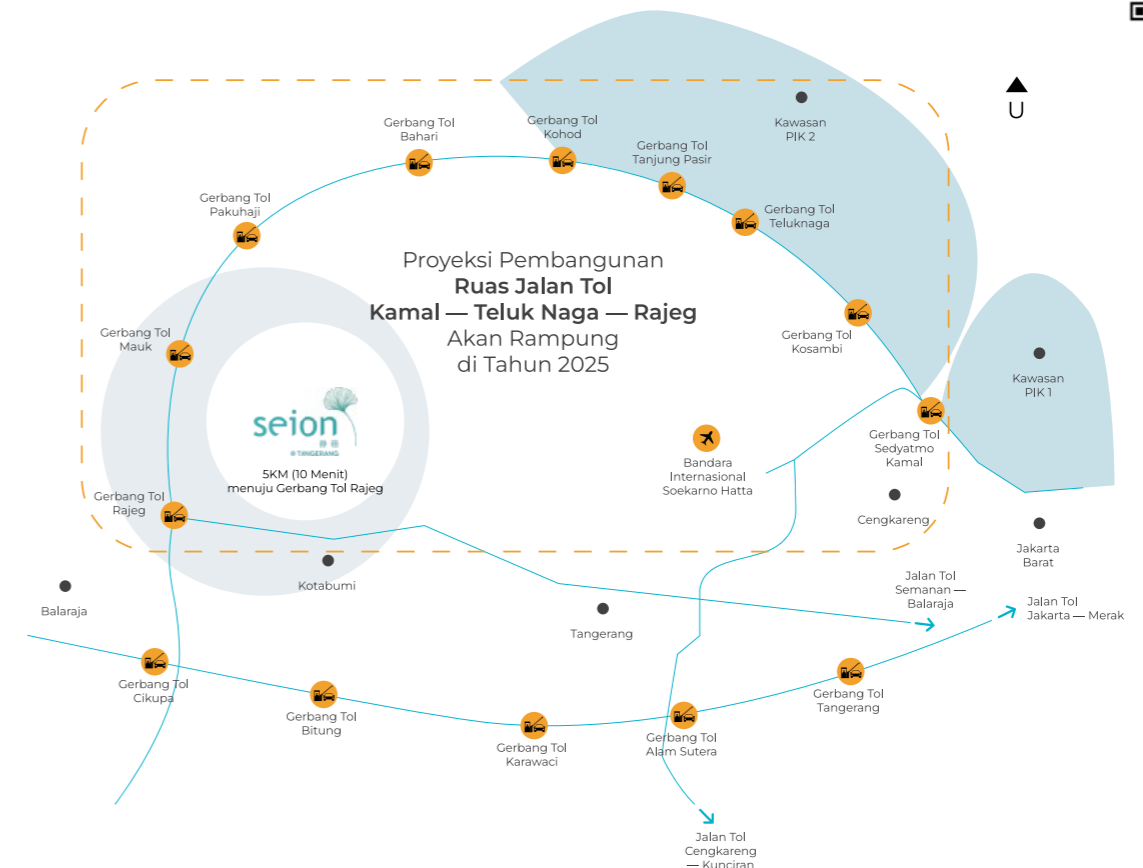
U

Kawasan PIK 2

Gerbang Tol Bahari

Gerbang Tol Kohod

Gerbang Tol Tanjung Pasir

Gerbang Tol Teluknaga

Gerbang Tol Pakuhaji

Proyeksi Pembangunan
**Ruas Jalan Tol**
**Kamal — Teluk Naga — Rajeg**
Akan Rampung
di Tahun 2025

Gerbang Tol Mauk

Gerbang Tol Kosambi

Kawasan PIK 1

seion 静 韵
@TANGERANG

5KM (10 Menit) menuju Gerbang Tol Rajeg

Bandara Internasional Soekarno Hatta

Gerbang Tol Sedyatmo Kamal

Gerbang Tol Rajeg

Cengkareng

Jakarta Barat

Kotabumi

Balaraja

Tangerang

Jalan Tol Semanan — Balaraja

Jalan Tol Jakarta — Merak

Gerbang Tol Cikupa

Gerbang Tol Bitung

Gerbang Tol Karawaci

Gerbang Tol Alam Sutera

Gerbang Tol Tangerang

Jalan Tol Cengkareng — Kunciran